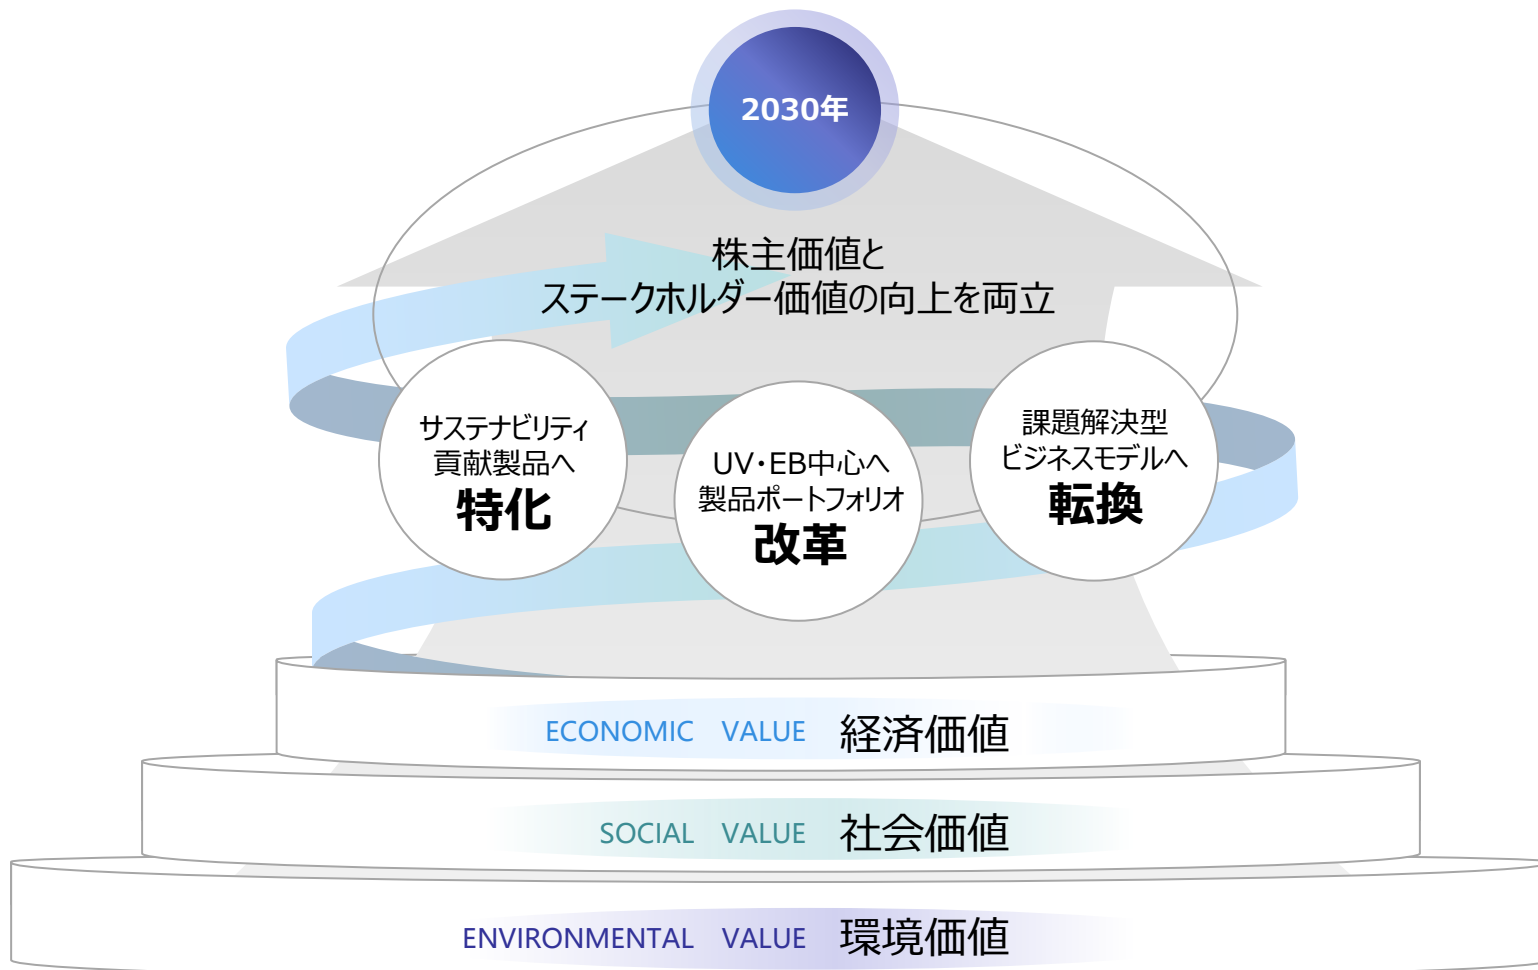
2030年

株主価値と
ステークホルダー価値の向上を両立

サステナビリティ
貢献製品へ
特化

UV･EB中心へ
製品ポートフォリオ
改革

課題解決型
ビジネスモデルへ
転換

ECONOMIC VALUE 経済価値

SOCIAL VALUE 社会価値

ENVIRONMENTAL VALUE 環境価値